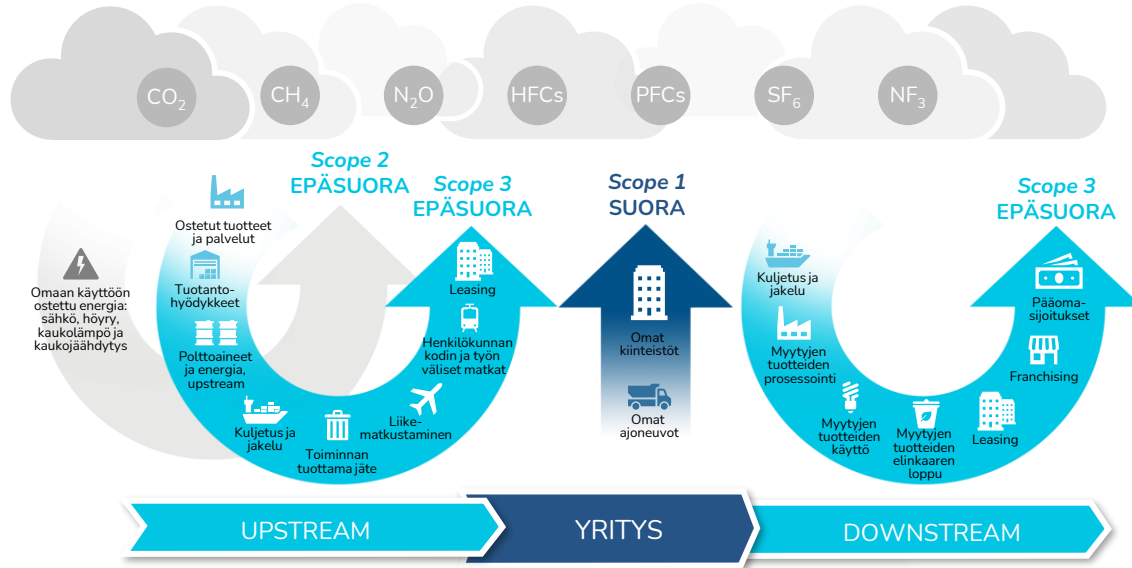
$CO_2$ $CH_4$ $N_2O$ HFCs PFCs $SF_6$ $NF_3$

Scope 2
EPÄSUORA

Scope 3
EPÄSUORA

Scope 1
SUORA

Scope 3
EPÄSUORA

Omaan käyttöön ostettu energia: sähkö, höyry, kaukolämpö ja kaukojäähdytys

Ostetut tuotteet ja palvelut

Tuotantohyödykkeet

Polttoaineet ja energia, upstream

Kuljetus ja jakelu

Toiminnan tuottama jäte

Liikematkustaminen

Henkilökunnan kodin ja työn väliset matkat

Leasing

Omat kiinteistöt

Omat ajoneuvot

Kuljetus ja jakelu

Myytyjen tuotteiden prosessointi

Myytyjen tuotteiden käyttö

Myytyjen tuotteiden elinkaaren loppu

Leasing

Franchising

Pääomasijoitukset

UPSTREAM

YRITYS

DOWNSTREAM